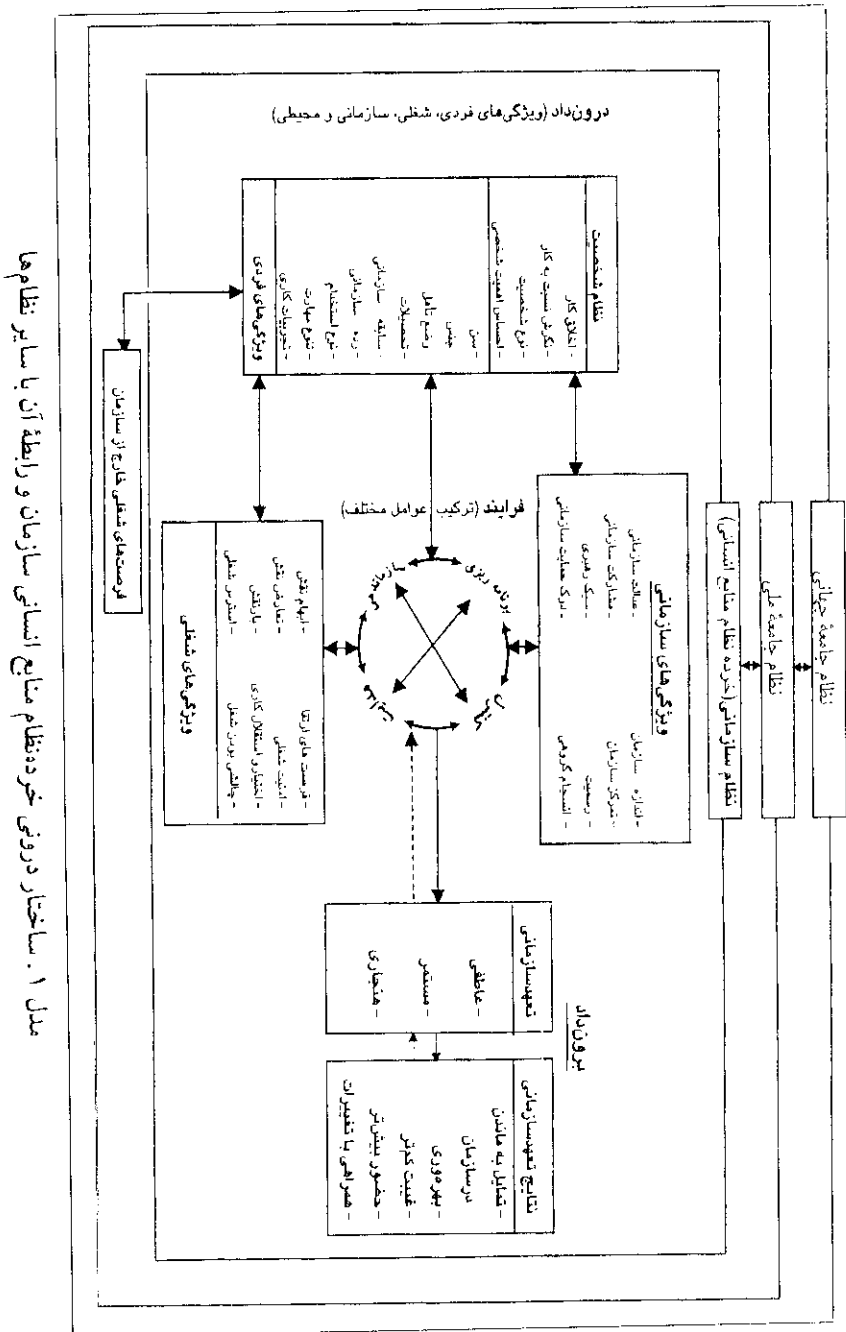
مدل ۱. ساختار درونی خرده‌نظام منابع انسانی سازمان و رابطهٔ آن با سایر نظام‌ها

نظام جامعهٔ جهانی

نظام جامعهٔ ملی

نظام سازمانی (خرده نظام منابع انسانی)

درون‌داد (ویژگی‌های فردی، شغلی، سازمانی و محیطی)

نظام شخصیت
- اخلاق کار
- نگرش نسبت به کار
- نوع شخصیت
- احساس امنیت شغلی

ویژگی‌های فردی
- سن
- جنس
- وضع تأهل
- تحصیلات
- سابقه سازمانی
- رده سازمانی
- نوع استخدام
- نوع مهارت
- تجربیات کاری

فرصت‌های شغلی خارج از سازمان

ویژگی‌های سازمانی
- عدالت سازمانی
- مشارکت سازمانی
- سبک رهبری
- درک حمایت سازمانی
- اندازه سازمان
- تمرکز سازمان
- رسمیت
- انسجام گروهی

فرایند (ترکیب عوامل مختلف)

برنامه‌ریزی
سازماندهی
هدایت
کنترل

ویژگی‌های شغلی
- ابهام نقش
- تعارض نقش
- بارنقش
- استرس شغلی
- فرصت‌های ارتقا
- امنیت شغلی
- اختیار و استقلال کاری
- چالشی بودن شغل

برون‌داد

تعهدسازمانی
- عاطفی
- مستمر
- هنجاری

نتایج تعهدسازمانی
- تمایل به ماندن در سازمان
- بهره‌وری
- غیبت کمتر
- حضور بیشتر
- همراهی با تغییرات